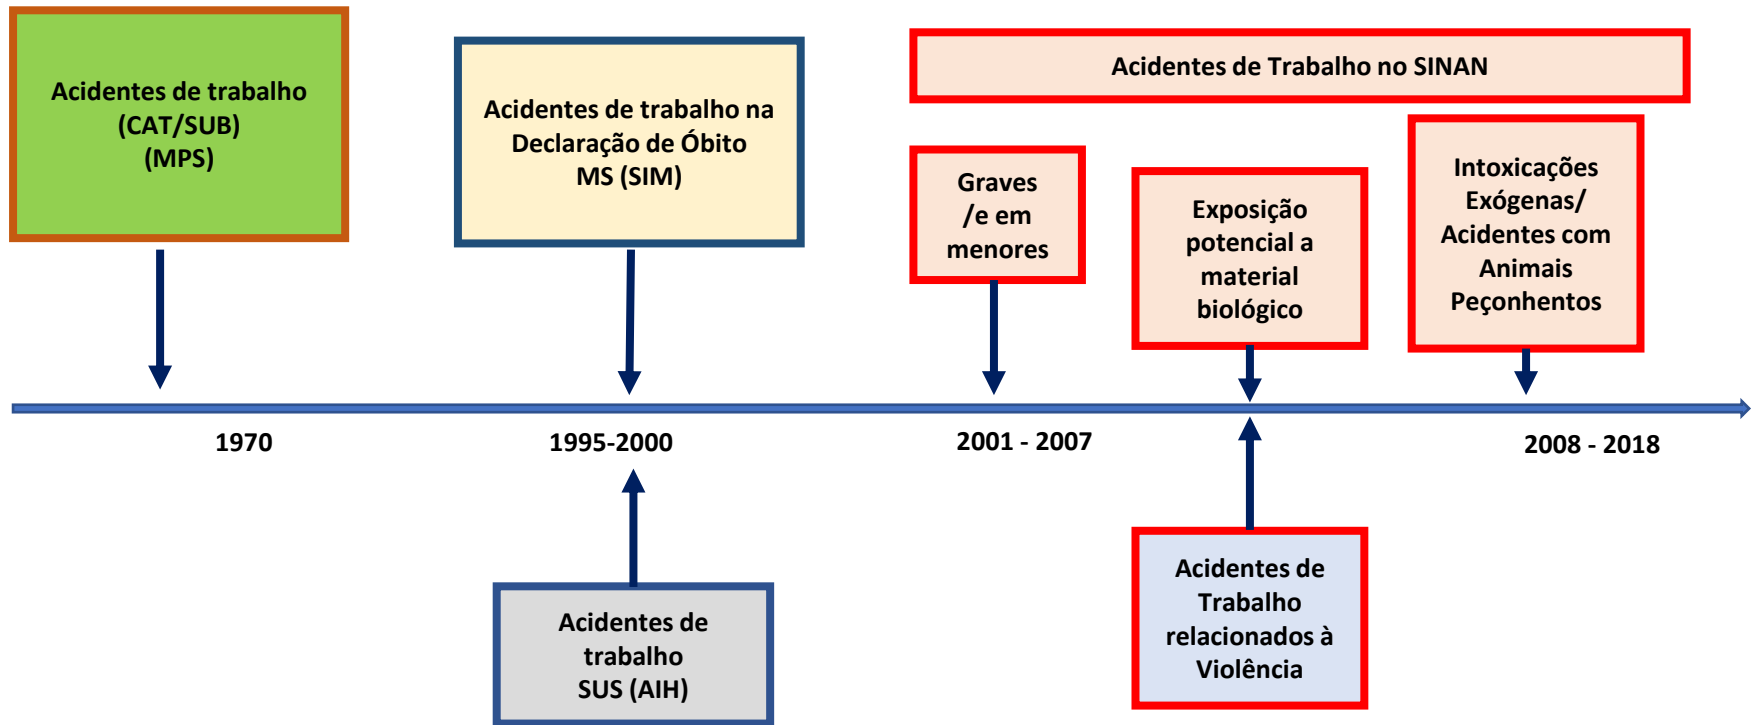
Acidentes de trabalho (CAT/SUB) (MPS)

Acidentes de trabalho na Declaração de Óbito MS (SIM)

Acidentes de Trabalho no SINAN

Graves /e em menores

Exposição potencial a material biológico

Intoxicações Exógenas/ Acidentes com Animais Peçonhentos

1970

1995-2000

2001 - 2007

2008 - 2018

Acidentes de trabalho SUS (AIH)

Acidentes de Trabalho relacionados à Violência